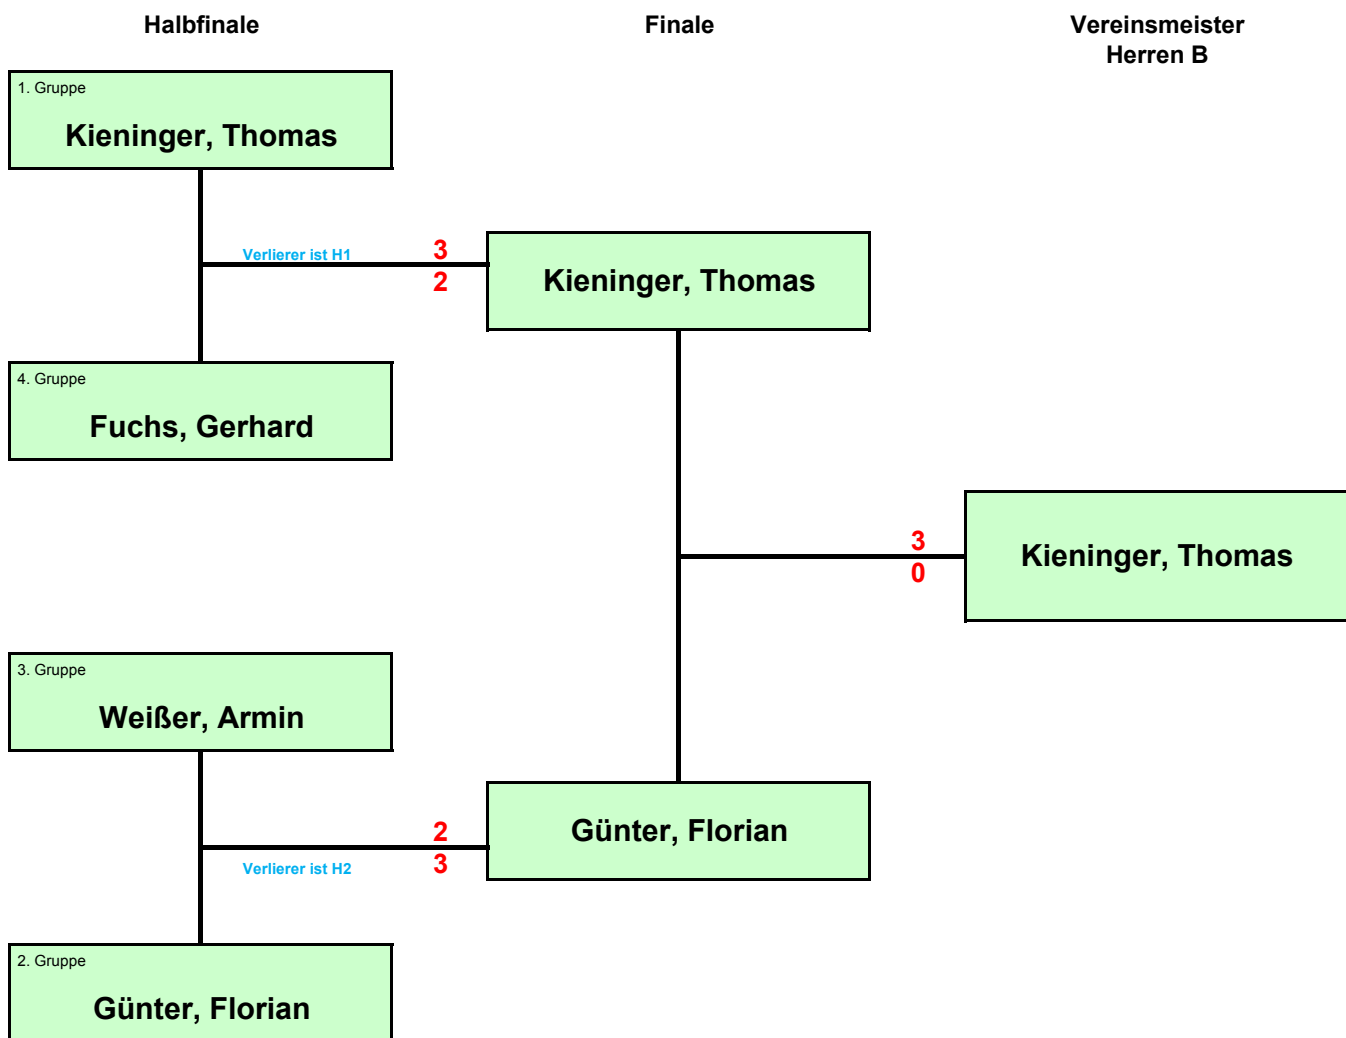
Halbfinale

Finale

Vereinsmeister
Herren B

1. Gruppe

Kieninger, Thomas

Verlierer ist H1

3
2

Kieninger, Thomas

4. Gruppe

Fuchs, Gerhard

3
0

Kieninger, Thomas

3. Gruppe

Weißer, Armin

2
3

Verlierer ist H2

Günter, Florian

2. Gruppe

Günter, Florian